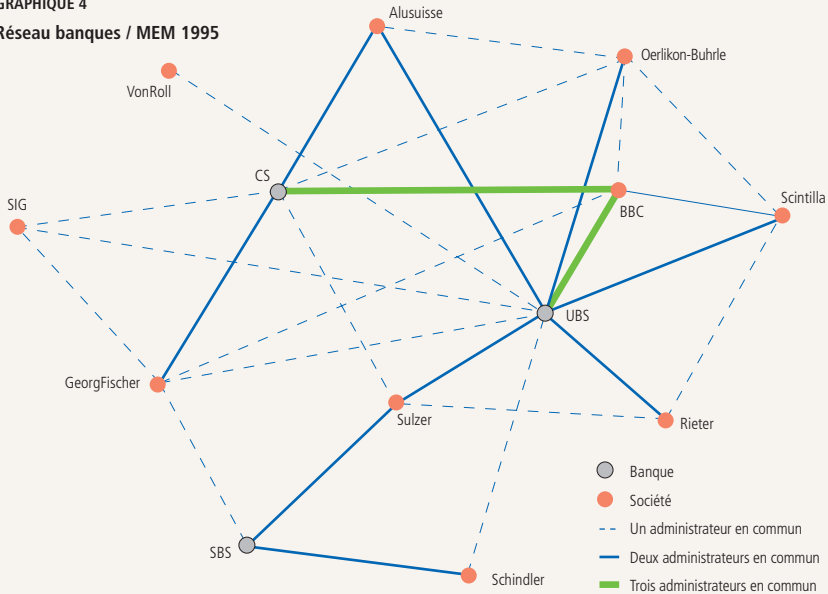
GRAPHIQUE 4
Réseau banques / MEM 1995

Alusuisse
Oerlikon-Buhrle
VonRoll
CS
BBC
Scintilla
SIG
UBS
GeorgFischer
Sulzer
Rieter
SBS
Schindler

Banque
Société
Un administrateur en commun
Deux administrateurs en commun
Trois administrateurs en commun